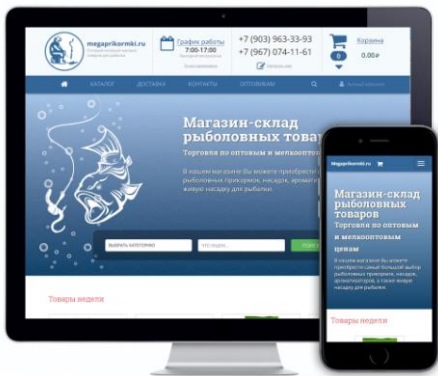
megaprikormki.ru

График работы
7:00-17:00

+7 (903) 963-33-93
+7 (967) 074-11-61

Корзина
0
0,00₽

КАТАЛОГ
ДОСТАВКА
КОНТАКТЫ
ОПТОВИКАМ

Магазин-склад рыболовных товар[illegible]

Торговля по оптовым и мелкоопто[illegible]

В нашем магазине Вы можете приобрести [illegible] рыболовных прикормок, насадок, аромат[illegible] живую насадку для рыбалки.

ВЫБРАТЬ КАТЕГОРИЮ

Товары недели

Megaprikormki.ru

Магазин-склад рыболовных товаров

Торговля по оптовым и мелкооптовым ценам

В нашем магазине Вы можете приобрести самый большой выбор рыболовных прикормок, насадок, ароматизаторов, а также живую насадку для рыбалки.

Товары недели